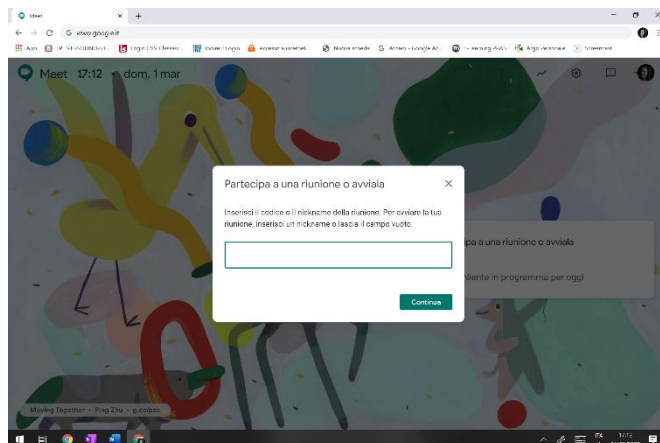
Meet
meet.google.it
App
Meet 17:12 • dom, 1 mar
Partecipa a una riunione o avviala
Inserisci il codice o il nickname della riunione. Per avviare la tua riunione, inserisci un nickname o lascia il campo vuoto.
Continua
ipa a una riunione o avviala
iente in programma per oggi
Moving Together – Ping Zhu – g.co/pzs
17:12